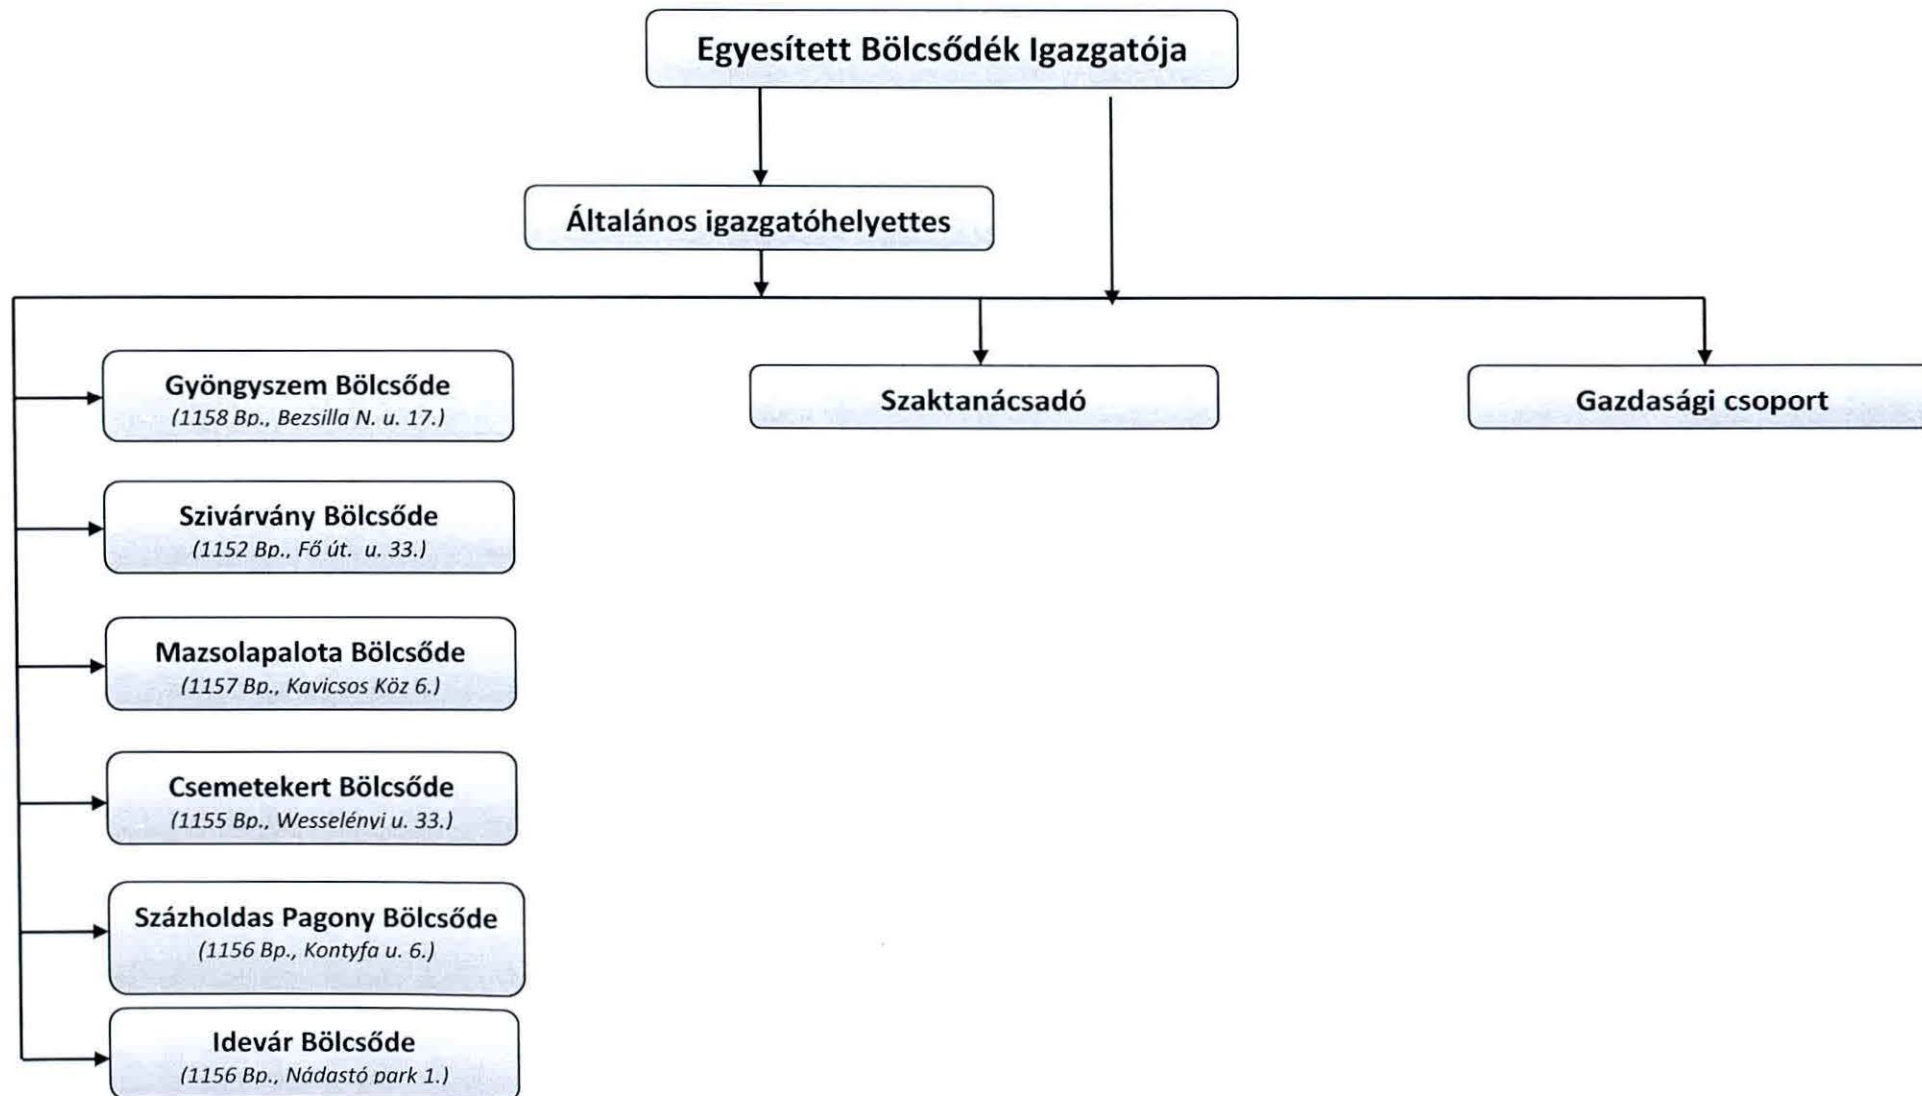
Egyesített Bölcsődék Igazgatója

Általános igazgatóhelyettes

Gyöngyszem Bölcsőde
(1158 Bp., Bezsilla N. u. 17.)

Szaktanácsadó

Gazdasági csoport

Szivárvány Bölcsőde
(1152 Bp., Fő út. u. 33.)

Mazsolapalota Bölcsőde
(1157 Bp., Kavicsos Köz 6.)

Csemetekert Bölcsőde
(1155 Bp., Wesselényi u. 33.)

Százholdas Pagony Bölcsőde
(1156 Bp., Kontyfa u. 6.)

Idevár Bölcsőde
(1156 Bp., Nádastó park 1.)